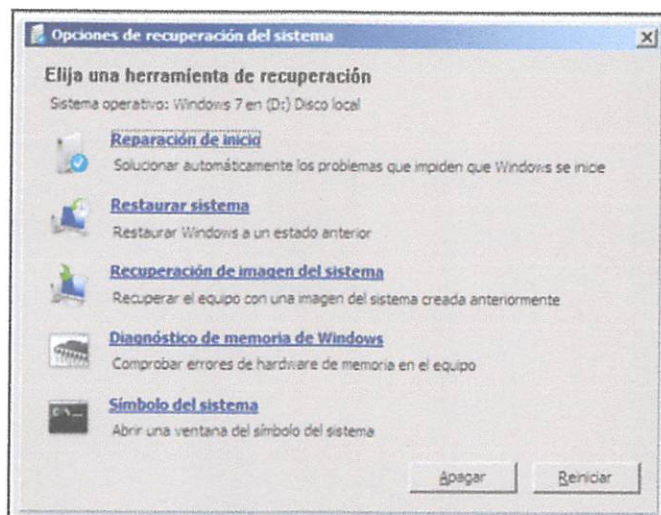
Opciones de recuperación del sistema

Elija una herramienta de recuperación

Sistema operativo: Windows 7 en (D:) Disco local

Reparación de inicio
Solucionar automáticamente los problemas que impiden que Windows se inicie

Restaurar sistema
Restaurar Windows a un estado anterior

Recuperación de imagen del sistema
Recuperar el equipo con una imagen del sistema creada anteriormente

Diagnóstico de memoria de Windows
Comprobar errores de hardware de memoria en el equipo

Símbolo del sistema
Abrir una ventana del símbolo del sistema

Apagar
Reiniciar